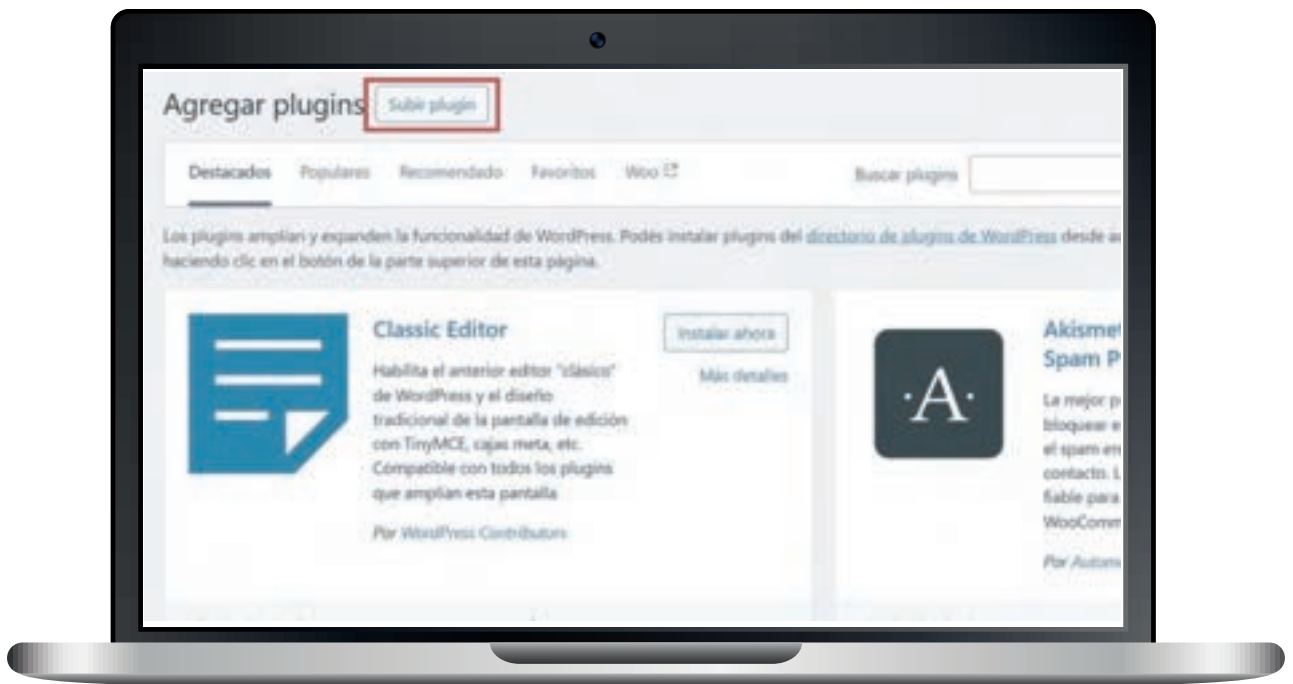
Agregar plugins Subir plugin

Destacados Populares Recomendado Favoritos Woo

Buscar plugins

Los plugins amplían y expanden la funcionalidad de WordPress. Podés instalar plugins del directorio de plugins de WordPress desde a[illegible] haciendo clic en el botón de la parte superior de esta página.

Classic Editor

Instalar ahora

Más detalles

Habilita el anterior editor "clásico" de WordPress y el diseño tradicional de la pantalla de edición con TinyMCE, cajas meta, etc. Compatible con todos los plugins que amplían esta pantalla

Por WordPress Contributors

Akismet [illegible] Spam P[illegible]

·A·

La mejor p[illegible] bloquear e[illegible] el spam en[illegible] contacto. L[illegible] fiable para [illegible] WooComm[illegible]

Por Autom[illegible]